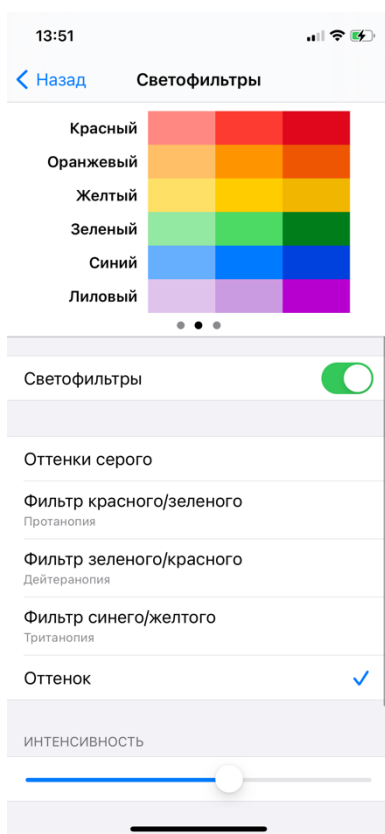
13:51

Назад

Светофильтры

Красный
Оранжевый
Желтый
Зеленый
Синий
Лиловый

Светофильтры

Оттенки серого

Фильтр красного/зеленого
Протанопия

Фильтр зеленого/красного
Дейтеранопия

Фильтр синего/желтого
Тританопия

Оттенок

ИНТЕНСИВНОСТЬ